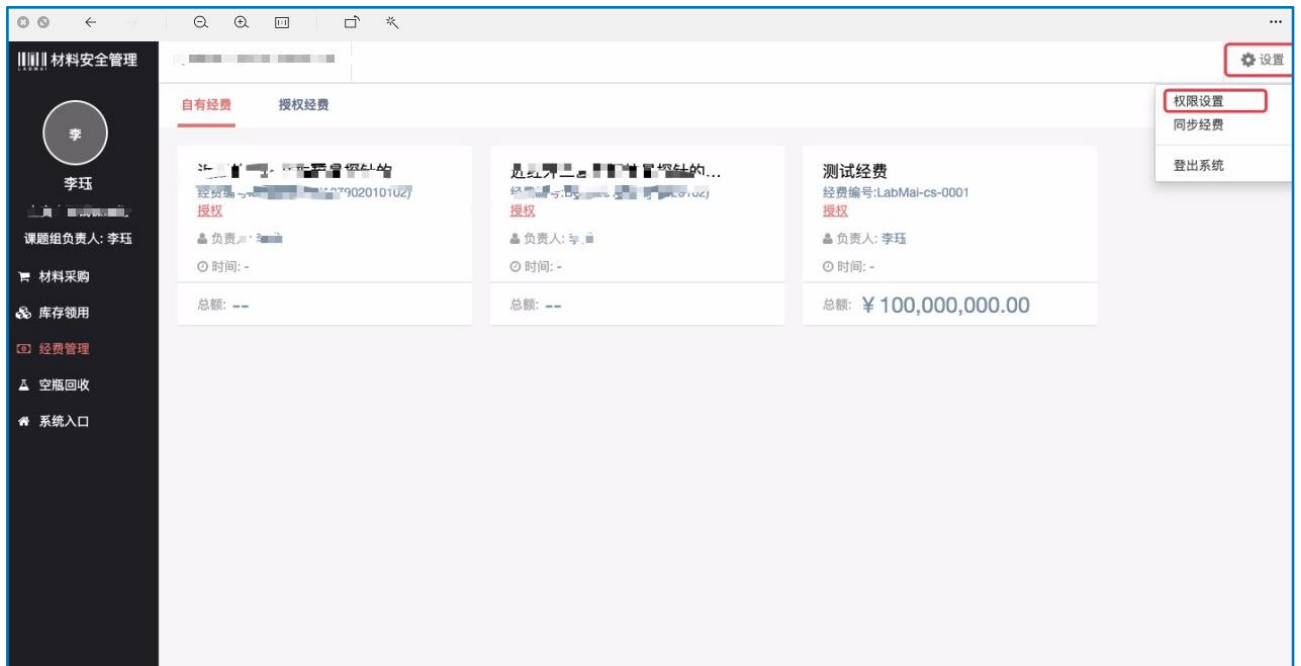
材料安全管理

LABMAI

李

李珏

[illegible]

课题组负责人: 李珏

材料采购

库存领用

经费管理

空瓶回收

系统入口

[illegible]

设置

权限设置

同步经费

登出系统

自有经费

授权经费

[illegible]

经费编号:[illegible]079020101U2)

授权

负责人: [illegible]

时间: -

总额: --

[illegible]...

经费编号:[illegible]

授权

负责人: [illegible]

时间: -

总额: --

测试经费

经费编号:LabMai-cs-0001

授权

负责人: 李珏

时间: -

总额: ¥100,000,000.00